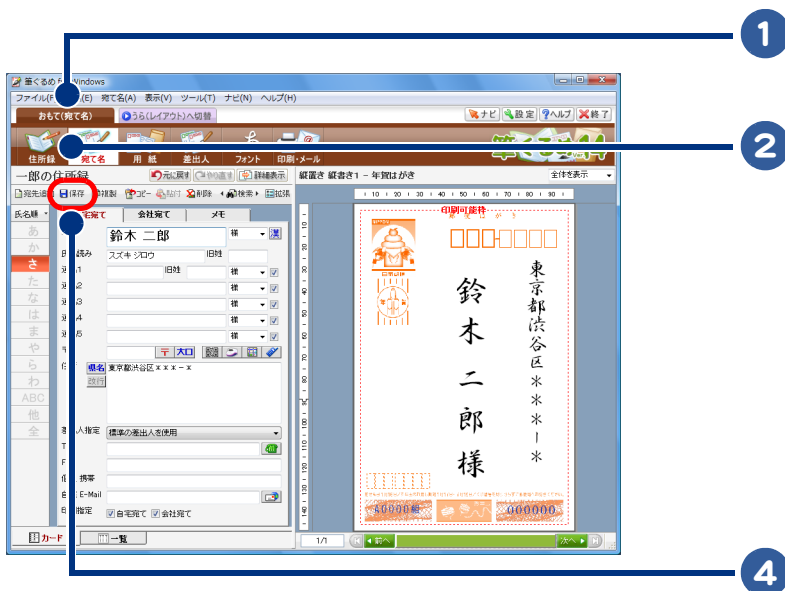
1

2

4

筆ぐるめ for Windows

ファイル(F) (E) 宛て名(A) 表示(V) ツール(T) ナビ(N) ヘルプ(H)

おもて(宛て名)

うら(レイアウト)へ切替

ナビ 設定 ヘルプ 終了

住所録 宛て名 用紙 差出人 フォント 印刷・メール

一郎の住所録

元に戻す やり直す 詳細表示

縦置き 縦書き1 - 年賀はがき

全体を表示

宛先追加 保存 複製 コピー 貼付 削除 検索 拡張

氏名順

あ か さ た な は ま や ら わ ABC 他 全

自宅宛て 会社宛て メモ

鈴木 二郎

様

読み スズキ ジロウ 旧姓

旧姓

様

様

様

様

様

様

〒 大口

県名 東京都渋谷区ｘｘｘ－ｘ

改行

人指定 標準の差出人を使用

携帯

E-Mail

指定 自宅宛て 会社宛て

カード 一覧

印刷可能枠

鈴木二郎様

東京都渋谷区＊＊＊－＊

50000組

000000

1/1

前へ 次へ